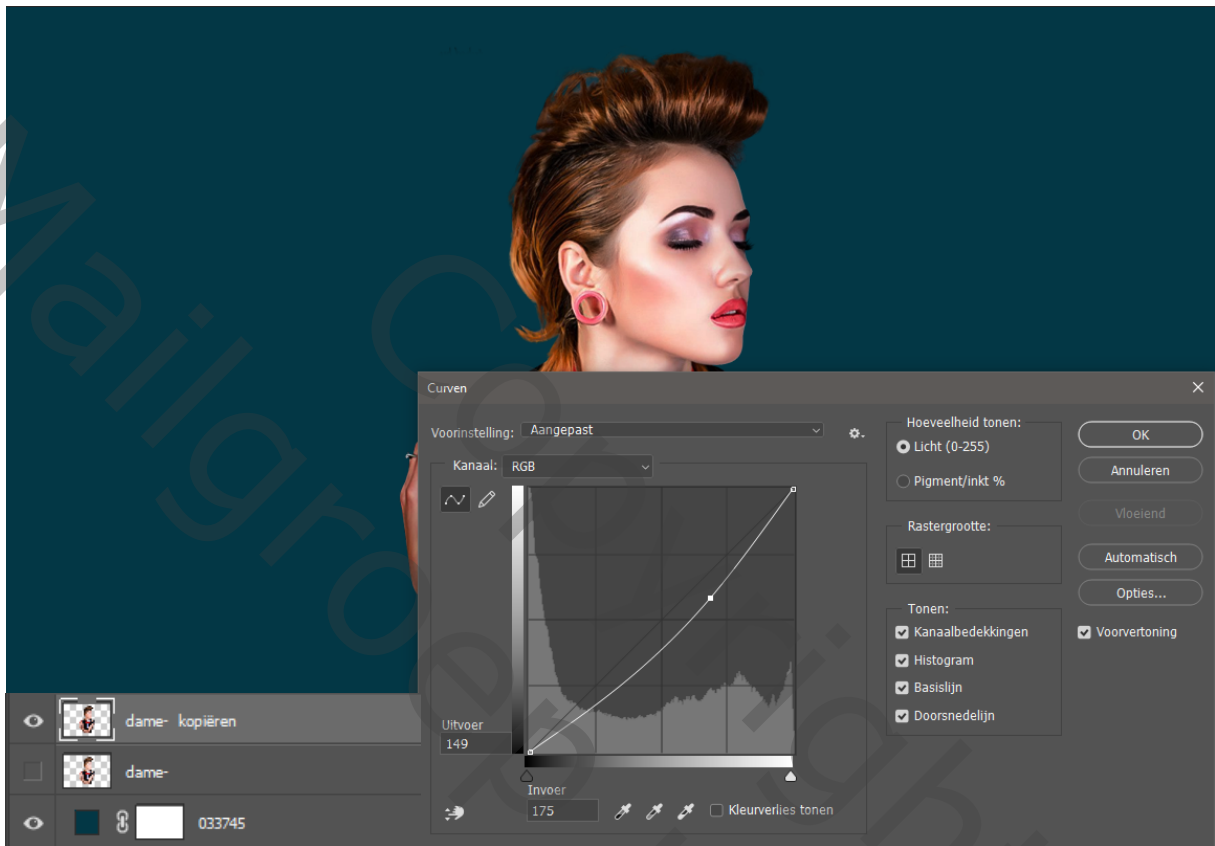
Mailgroep Copyright

Curven

Voorinstelling: Aangepast

Kanaal: RGB

Uitvoer
149

Invoer
175

Kleurverlies tonen

Hoeveelheid tonen:
Licht (0-255)
Pigment/inkt %

Rastergrootte:

Tonen:
Kanaalbedekkingen
Histogram
Basislijn
Doorsnedelijn

OK
Annuleren
Vloeiend
Automatisch
Opties...
Voorvertoning

dame- kopiëren
dame-
033745